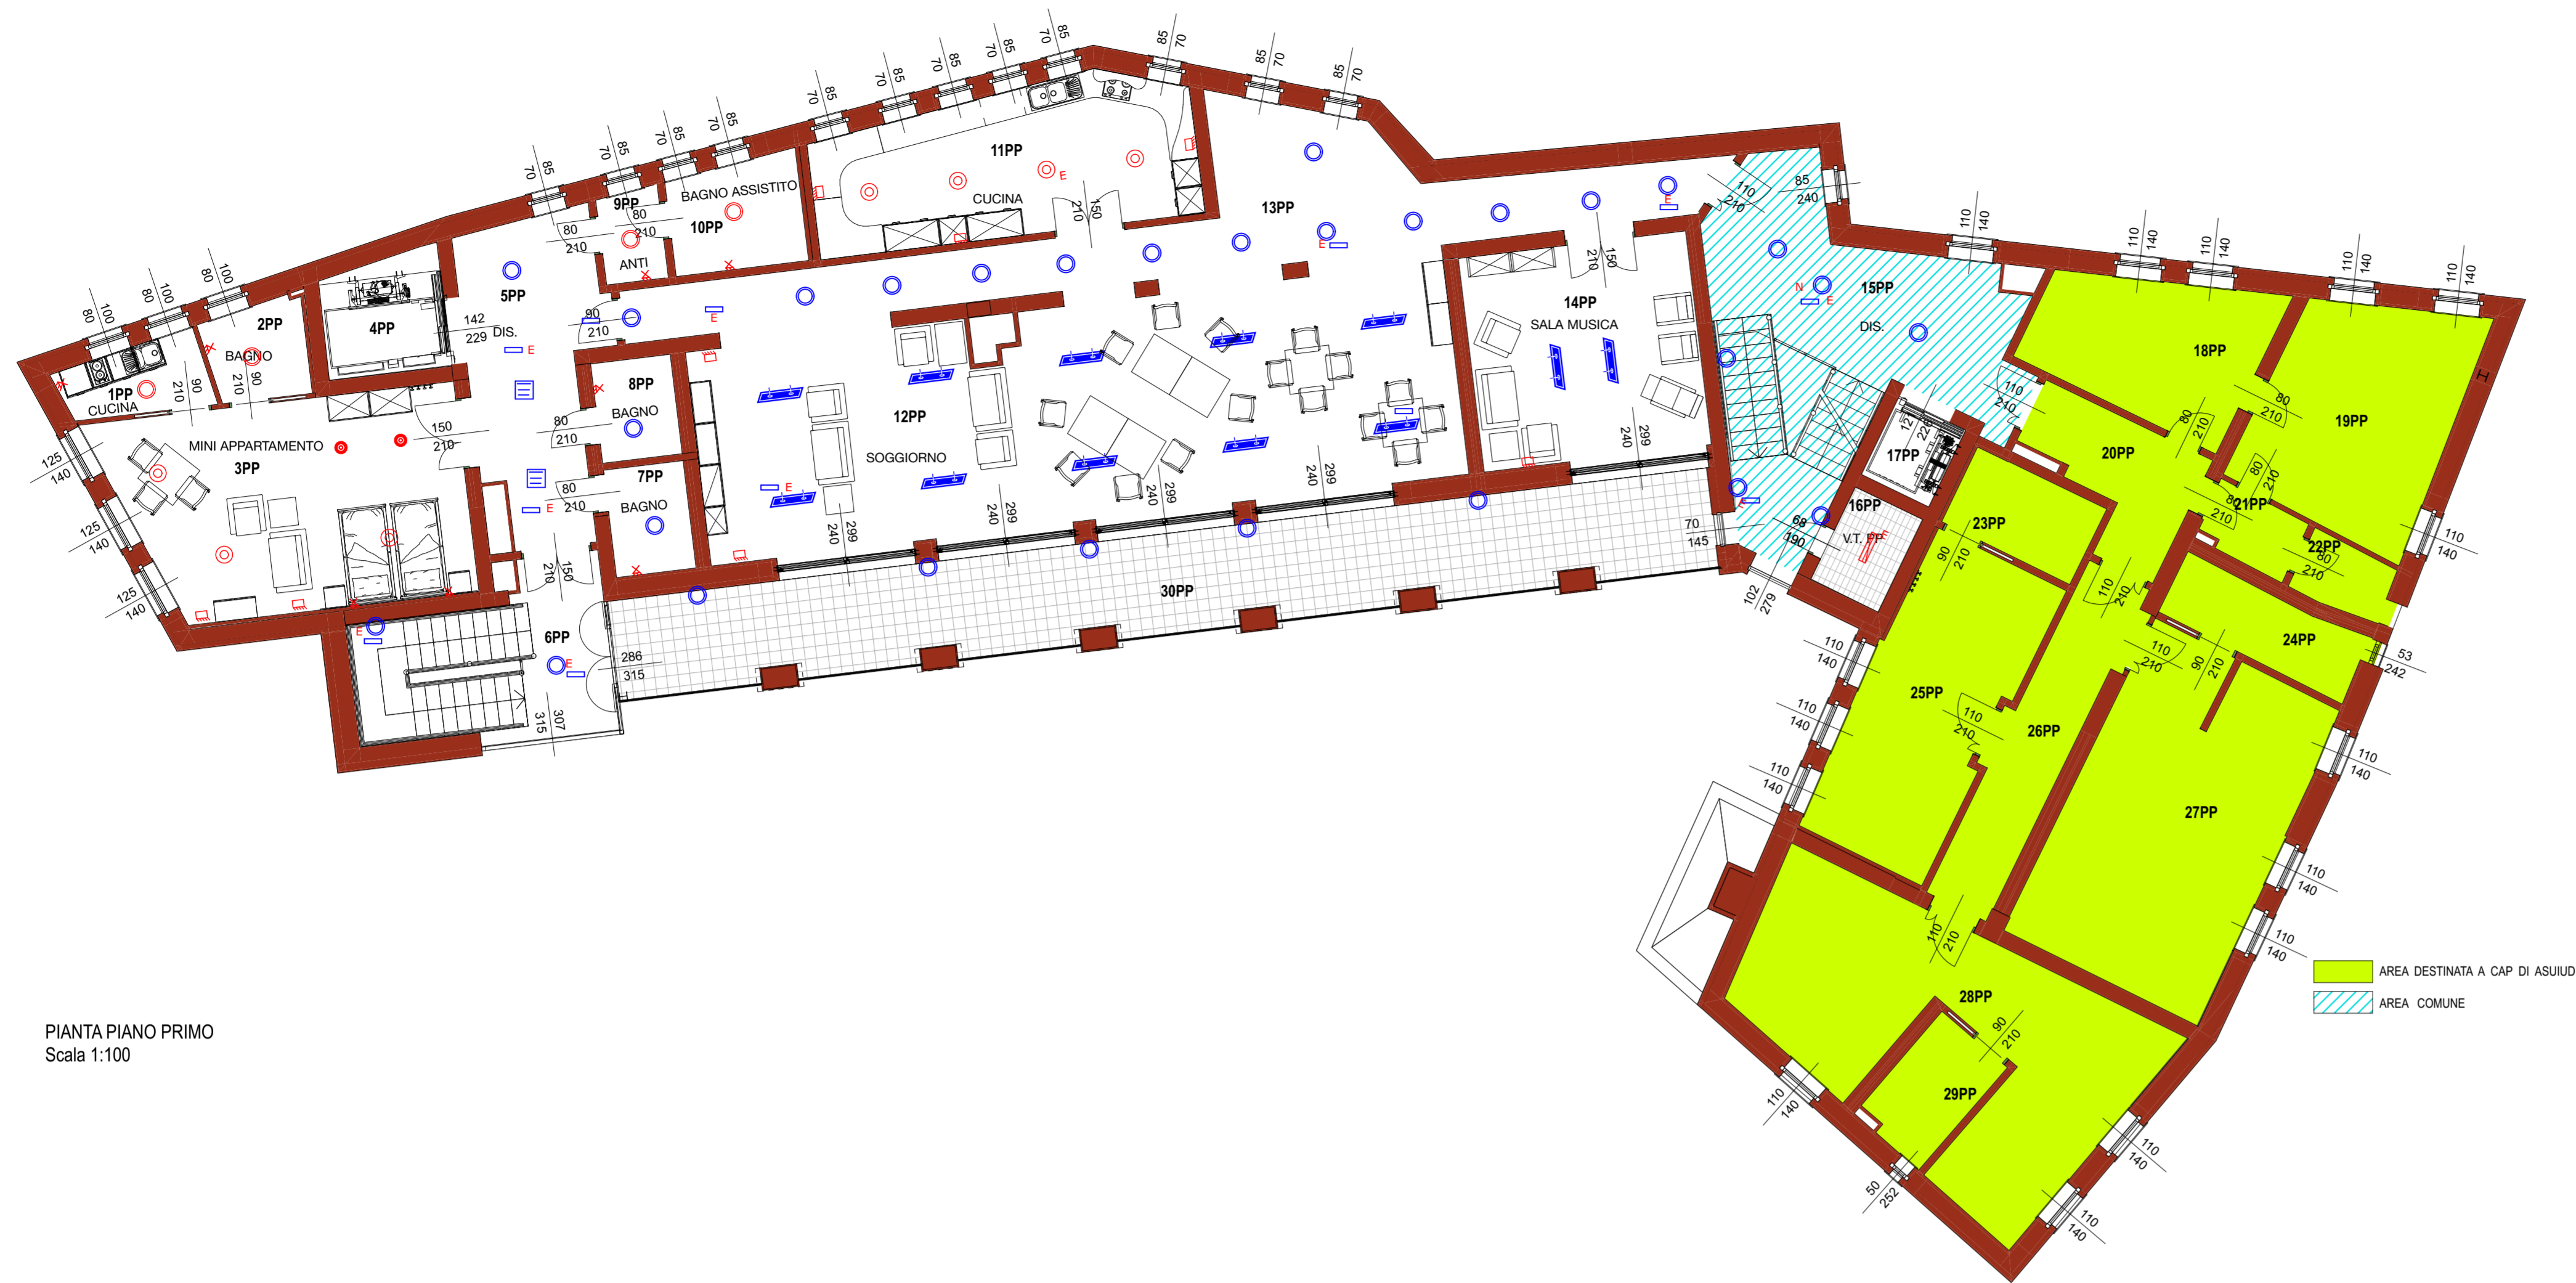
1PP
CUCINA
2PP
BAGNO
3PP
MINI APPARTAMENTO
4PP
5PP
DIS.
6PP
7PP
BAGNO
8PP
BAGNO
9PP
ANTI
10PP
BAGNO ASSISTITO
11PP
CUCINA
12PP
SOGGIORNO
13PP
14PP
SALA MUSICA
15PP
DIS.
16PP
V.T. PP
17PP
18PP
19PP
20PP
21PP
22PP
23PP
24PP
25PP
26PP
27PP
28PP
29PP
30PP

PIANTA PIANO PRIMO
Scala 1:100

AREA DESTINATA A CAP DI ASUIUD
AREA COMUNE